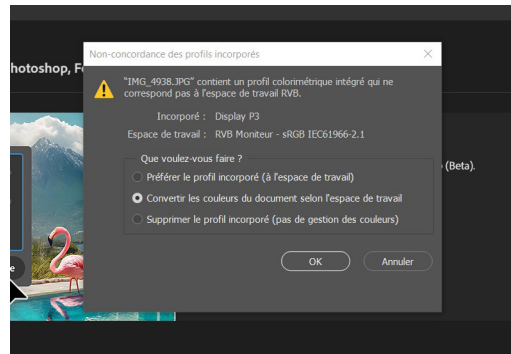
hotoshop, F

Non-concordance des profils incorporés

×

"IMG_4938.JPG" contient un profil colorimétrique intégré qui ne correspond pas à l'espace de travail RVB.

Incorporé : Display P3

Espace de travail : RVB Moniteur - sRGB IEC61966-2.1

Que voulez-vous faire ?

Préférer le profil incorporé (à l'espace de travail)

Convertir les couleurs du document selon l'espace de travail

Supprimer le profil incorporé (pas de gestion des couleurs)

OK

Annuler

(Beta).

e